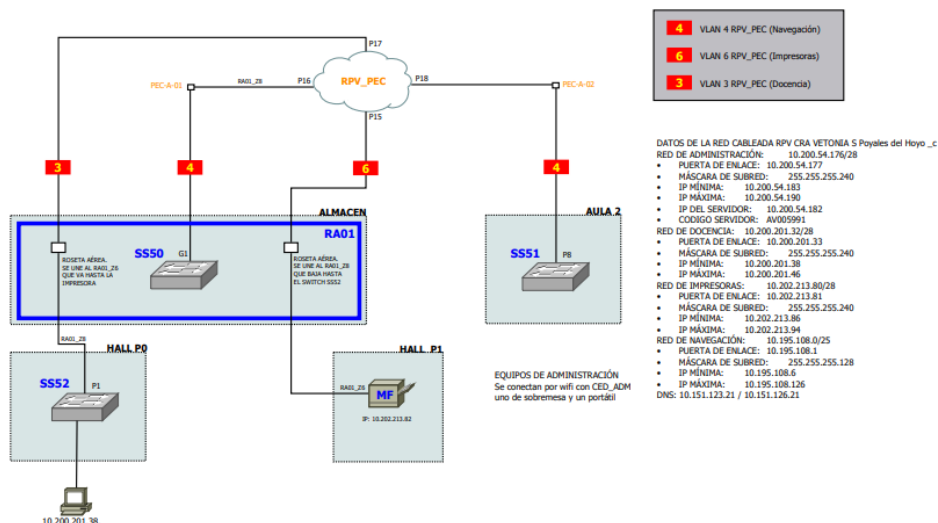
4 VLAN 4 RPV_PEC (Navegación)

6 VLAN 6 RPV_PEC (Impresoras)

3 VLAN 3 RPV_PEC (Docencia)

P17

PEC-A-01 RA01_Z8 P16 RPV_PEC P18 PEC-A-02

P15

3 4 6 4

ALMACEN

RA01

ROSETA AÉREA. SE UNE AL RA01_Z6 QUE VA HASTA LA IMPRESORA

SS50 G1

ROSETA AÉREA. SE UNE AL RA01_Z8 QUE BAJA HASTA EL SWITCH SS52

AULA 2

SS51 P8

RA01_Z8

HALL P0

SS52 P1

HALL P1

RA01_Z6

MF

IP: 10.202.213.82

10.200.201.38

EQUIPOS DE ADMINISTRACIÓN
Se conectan por wifi con CED_ADM uno de sobremesa y un portátil

DATOS DE LA RED CABLEADA RPV CRA VETONIA S Poyales del Hoyo _c
RED DE ADMINISTRACIÓN: 10.200.54.176/28
• PUERTA DE ENLACE: 10.200.54.177
• MÁSCARA DE SUBRED: 255.255.255.240
• IP MÍNIMA: 10.200.54.183
• IP MÁXIMA: 10.200.54.190
• IP DEL SERVIDOR: 10.200.54.182
• CODIGO SERVIDOR: AV005991
RED DE DOCENCIA: 10.200.201.32/28
• PUERTA DE ENLACE: 10.200.201.33
• MÁSCARA DE SUBRED: 255.255.255.240
• IP MÍNIMA: 10.200.201.38
• IP MÁXIMA: 10.200.201.46
RED DE IMPRESORAS: 10.202.213.80/28
• PUERTA DE ENLACE: 10.202.213.81
• MÁSCARA DE SUBRED: 255.255.255.240
• IP MÍNIMA: 10.202.213.86
• IP MÁXIMA: 10.202.213.94
RED DE NAVEGACIÓN: 10.195.108.0/25
• PUERTA DE ENLACE: 10.195.108.1
• MÁSCARA DE SUBRED: 255.255.255.128
• IP MÍNIMA: 10.195.108.6
• IP MÁXIMA: 10.195.108.126
DNS: 10.151.123.21 / 10.151.126.21